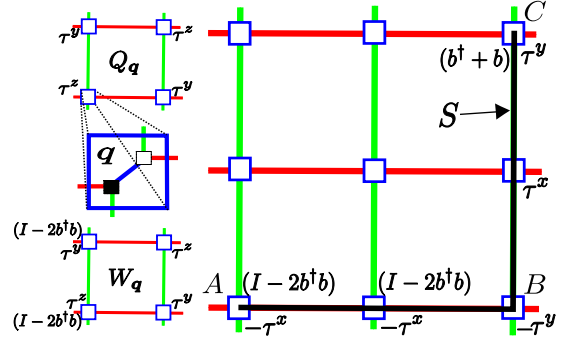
$\tau^y$ $\tau^z$
$Q_{\boldsymbol{q}}$
$\tau^z$ $\tau^y$
$\boldsymbol{q}$
$(I-2b^\dagger b)$
$\tau^y$
$W_{\boldsymbol{q}}$
$\tau^z$ $\tau^y$
$(I-2b^\dagger b)$
$C$
$(b^\dagger+b)$ $\tau^y$
$S$
$\tau^x$
$A$ $(I-2b^\dagger b)$ $(I-2b^\dagger b)$ $B$
$-\tau^x$ $-\tau^x$ $-\tau^y$